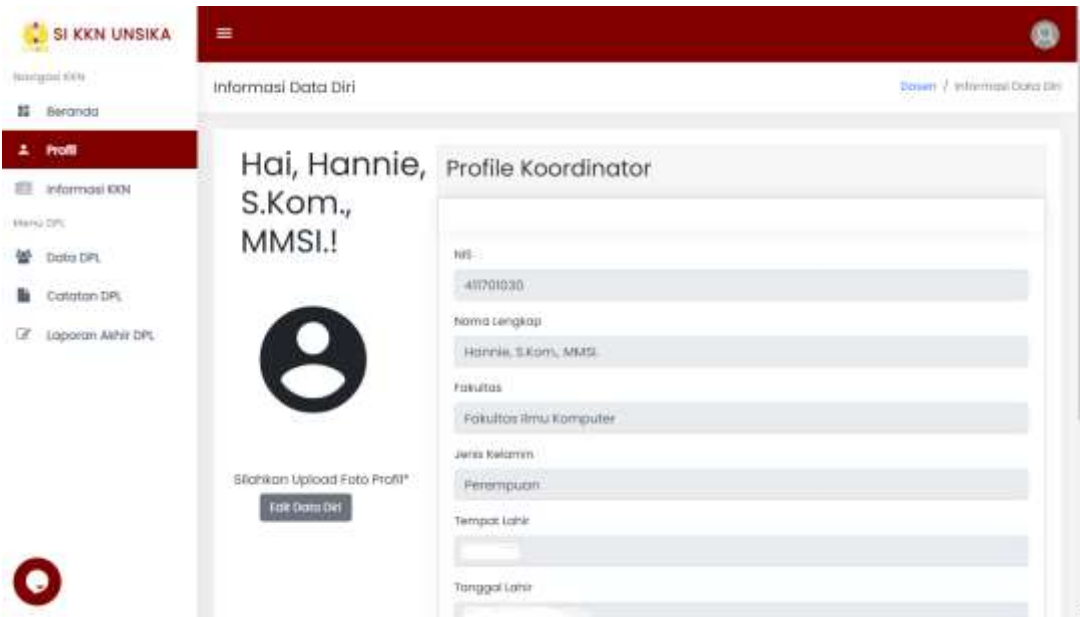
SI KKN UNSIKA

Navigasi KKN

Beranda

Profil

Informasi KKN

Menu DPL

Data DPL

Catatan DPL

Laporan Akhir DPL

Informasi Data Diri

Dosen / Informasi Data Diri

Hai, Hannie, S.Kom., MMSI.!

Silahkan Upload Foto Profil*

Edit Data Diri

Profile Koordinator

NIS

411701030

Nama Lengkap

Hannie, S.Kom., MMSI.

Fakultas

Fakultas Ilmu Komputer

Jenis Kelamin

Perempuan

Tempat Lahir

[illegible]

Tanggal Lahir

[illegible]